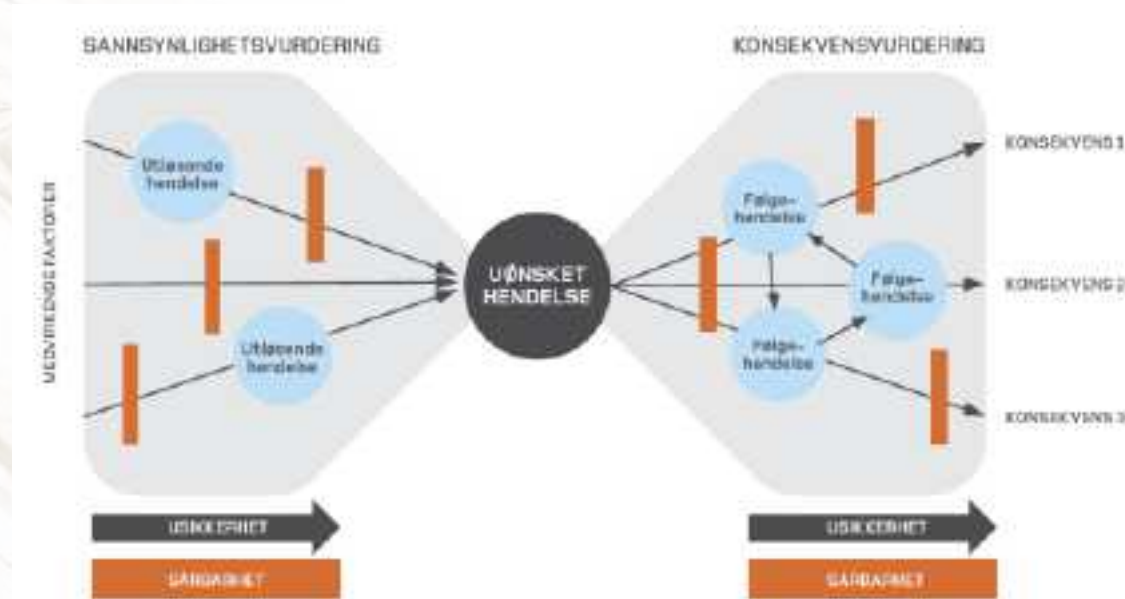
SANNSYNLIGHETSVURDERING

KONSEKVENSVURDERING

MEDVIRKENDE FAKTORER

Utløsende hendelse

Utløsende hendelse

UØNSKET HENDELSE

Følge-hendelse

Følge-hendelse

Følge-hendelse

KONSEKVENS 1

KONSEKVENS 2

KONSEKVENS 3

USIKKERHET

SÅRBARHET

USIKKERHET

SÅRBARHET